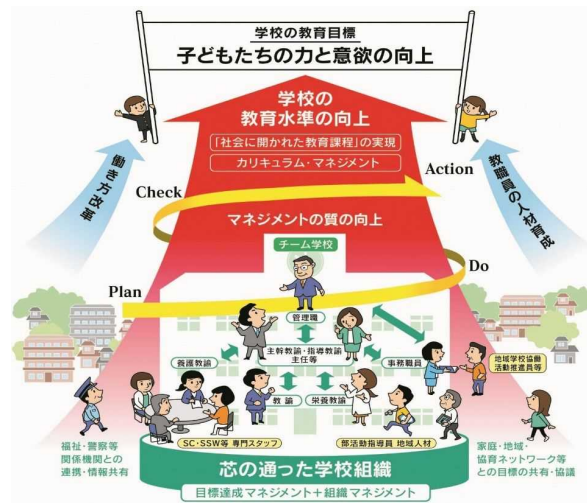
学校の教育目標
子どもたちの力と意欲の向上

学校の
教育水準の向上

「社会に開かれた教育課程」の実現
カリキュラム・マネジメント

働き方改革

教職員の人材育成

Check

Action

マネジメントの質の向上

チーム学校

Plan

Do

管理職

主幹教諭・指導教諭
主任等

養護教諭

事務職員

地域学校協働活動推進員等

教諭

栄養教諭

SC・SSW等 専門スタッフ

部活動指導員 地域人材

福祉・警察等
関係機関との
連携・情報共有

家庭・地域・
協育ネットワーク等
との目標の共有・協議

芯の通った学校組織
目標達成マネジメント＋組織マネジメント